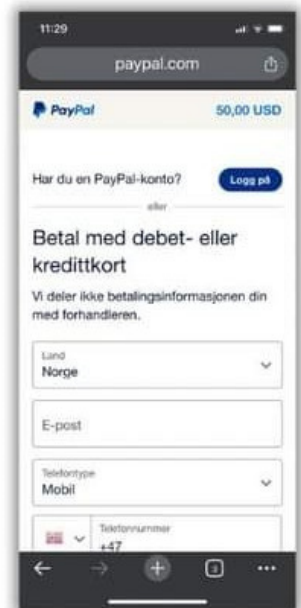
11:29

paypal.com

PayPal

50,00 USD

Har du en PayPal-konto?

Logg på

eller

Betal med debet- eller kredittkort

Vi deler ikke betalingsinformasjonen din med forhandleren.

Land
Norge

E-post

Telefontype
Mobil

Telefonnummer
+47